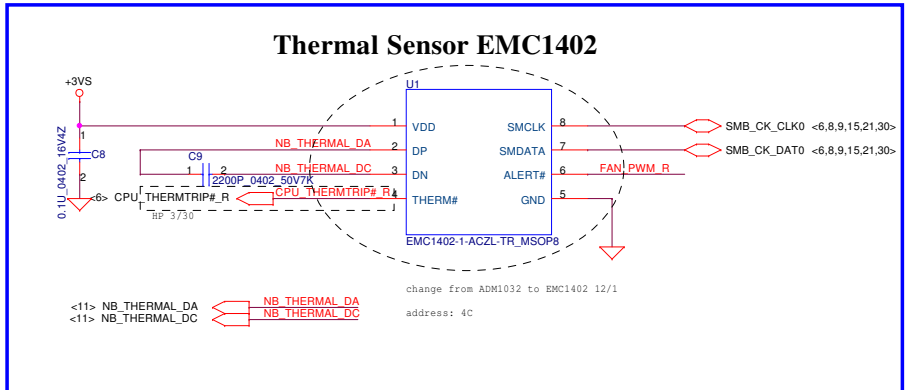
Thermal Sensor EMC1402

+3VS

U1

1 VDD
2 DP
3 DN
4 THERM#

SMCLK 8
SMDATA 7
ALERT# 6
GND 5

EMC1402-1-ACZL-TR_MSOP8

NB_THERMAL_DA
NB_THERMAL_DC
CPU_THERMTRIP#_R

SMB_CK_CLK0 <6,8,9,15,21,30>
SMB_CK_DAT0 <6,8,9,15,21,30>
FAN_PWM_R

1
C8
0.1U_0402_16V4Z
2

C9
1 2
2200P_0402_50V7K

<6> CPU_THERMTRIP#_R
HP 3/30

change from ADM1032 to EMC1402 12/1

address: 4C

<11> NB_THERMAL_DA
<11> NB_THERMAL_DC
NB_THERMAL_DA
NB_THERMAL_DC